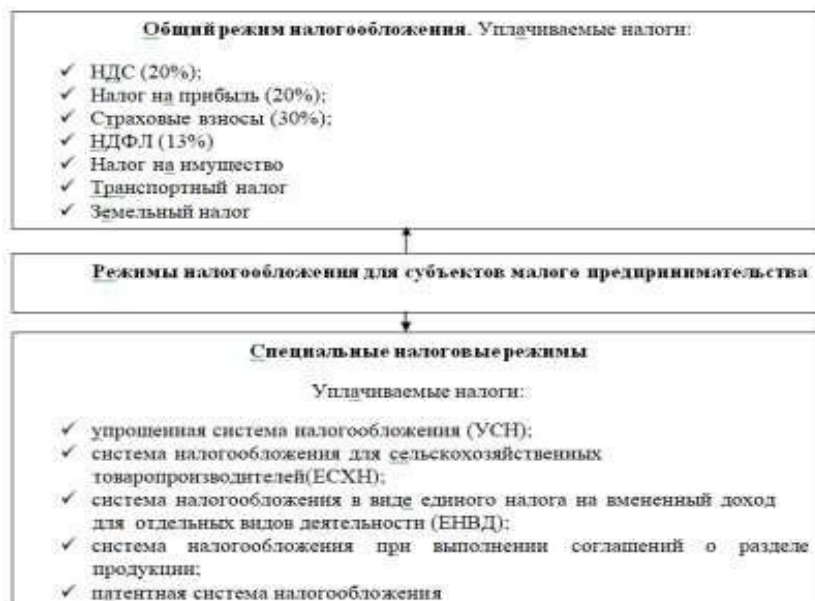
**Общий режим налогообложения**. Уплачиваемые налоги:

✓ НДС (20%);
✓ Налог на прибыль (20%);
✓ Страховые взносы (30%);
✓ НДФЛ (13%)
✓ Налог на имущество
✓ Транспортный налог
✓ Земельный налог

**Режимы налогообложения для субъектов малого предпринимательства**

**Специальные налоговые режимы**

Уплачиваемые налоги:

✓ упрощенная система налогообложения (УСН);
✓ система налогообложения для сельскохозяйственных товаропроизводителей(ЕСХН);
✓ система налогообложения в виде единого налога на вмененный доход для отдельных видов деятельности (ЕНВД);
✓ система налогообложения при выполнении соглашений о разделе продукции;
✓ патентная система налогообложения